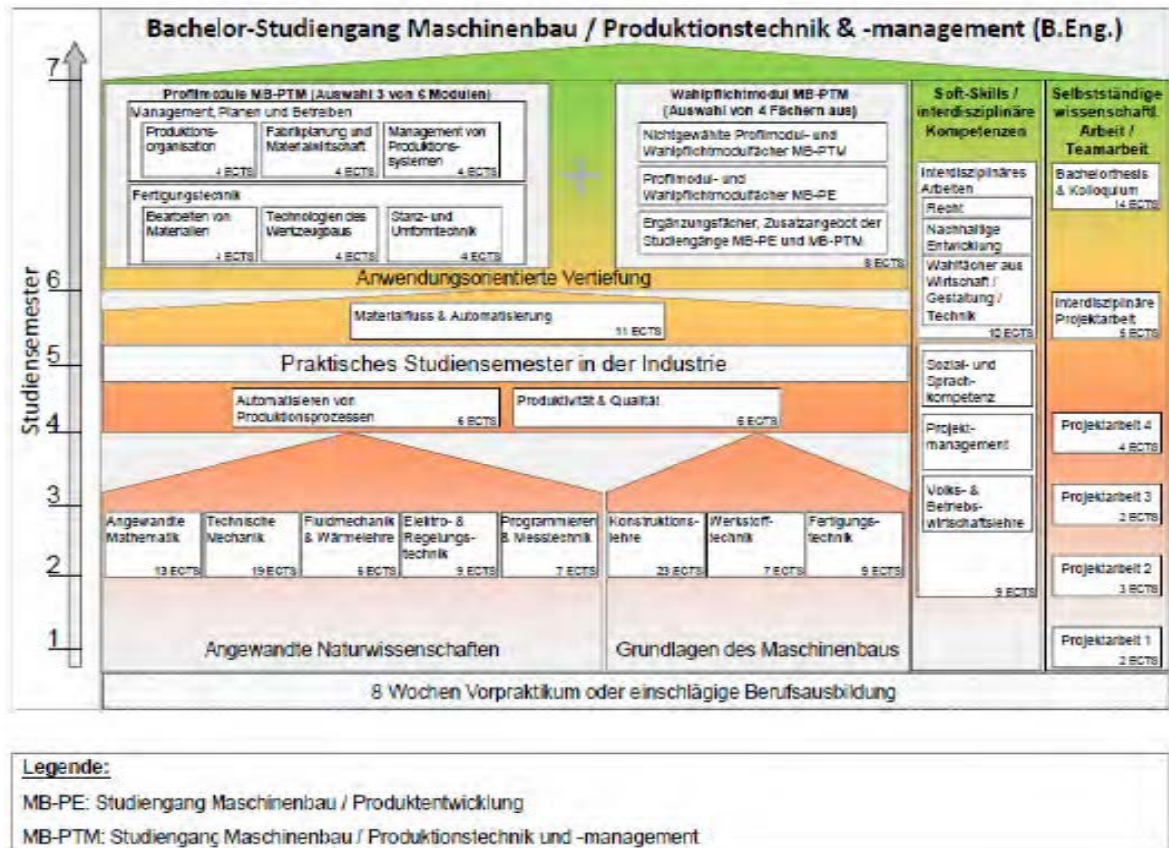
Bachelor-Studiengang Maschinenbau / Produktionstechnik & -management (B.Eng.)

7

Profilmodule MB-PTM (Auswahl 3 von 6 Modulen)

Management, Planen und Betreiben

Produktionsorganisation 4 ECTS

Fabrikplanung und Materialwirtschaft 4 ECTS

Management von Produktionssystemen 4 ECTS

Fertigungstechnik

Bearbeiten von Materialien 4 ECTS

Technologien des Werkzeugbaus 4 ECTS

Stanz- und Umformtechnik 4 ECTS

+

Wahlpflichtmodul MB-PTM (Auswahl von 4 Fächern aus)

Nichtgewählte Profilmodul- und Wahlpflichtmodulfächer MB-PTM

Profilmodul- und Wahlpflichtmodulfächer MB-PE

Ergänzungsfächer, Zusatzangebot der Studiengänge MB-PE und MB-PTM

8 ECTS

Soft-Skills / interdisziplinäre Kompetenzen

Interdisziplinäres Arbeiten

Recht

Nachhaltige Entwicklung

Wahlfächer aus Wirtschaft / Gestaltung / Technik

10 ECTS

Sozial- und Sprachkompetenz

Projektmanagement

Volks- & Betriebswirtschaftslehre

9 ECTS

Selbstständige wissenschaftl. Arbeit / Teamarbeit

Bachelorthesis & Kolloquium 14 ECTS

Interdisziplinäre Projektarbeit 5 ECTS

Projektarbeit 4 4 ECTS

Projektarbeit 3 2 ECTS

Projektarbeit 2 3 ECTS

Projektarbeit 1 2 ECTS

6

Anwendungsorientierte Vertiefung

Materialfluss & Automatisierung 11 ECTS

5

Praktisches Studiensemester in der Industrie

4

Automatisieren von Produktionsprozessen 6 ECTS

Produktivität & Qualität 6 ECTS

3

Angewandte Mathematik 13 ECTS

Technische Mechanik 19 ECTS

Fluidmechanik & Wärmelehre 6 ECTS

Elektro- & Regelungstechnik 9 ECTS

Programmieren & Messtechnik 7 ECTS

Konstruktionslehre 23 ECTS

Werkstofftechnik 7 ECTS

Fertigungstechnik 9 ECTS

2

1

Studiensemester

Angewandte Naturwissenschaften

Grundlagen des Maschinenbaus

8 Wochen Vorpraktikum oder einschlägige Berufsausbildung

Legende:

MB-PE: Studiengang Maschinenbau / Produktentwicklung

MB-PTM: Studiengang Maschinenbau / Produktionstechnik und -management